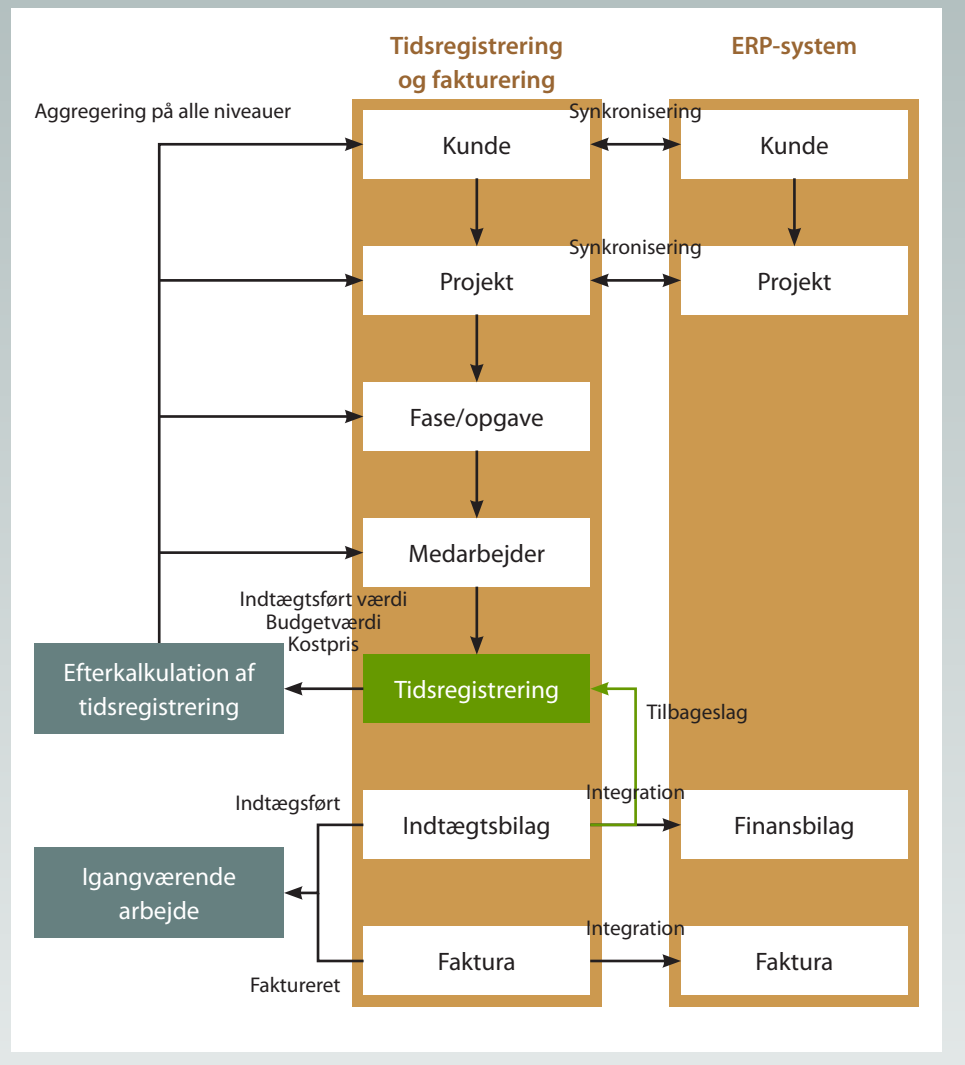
Tidsregistrering og fakturering

ERP-system

Aggregering på alle niveauer

Kunde

Synkronisering

Kunde

Projekt

Synkronisering

Projekt

Fase/opgave

Medarbejder

Indtægtsført værdi
Budgetværdi
Kostpris

Efterkalkulation af tidsregistrering

Tidsregistrering

Tilbageslag

Indtægtsført

Integration

Indtægtsbilag

Finansbilag

Igangværende arbejde

Integration

Faktura

Faktura

Faktureret